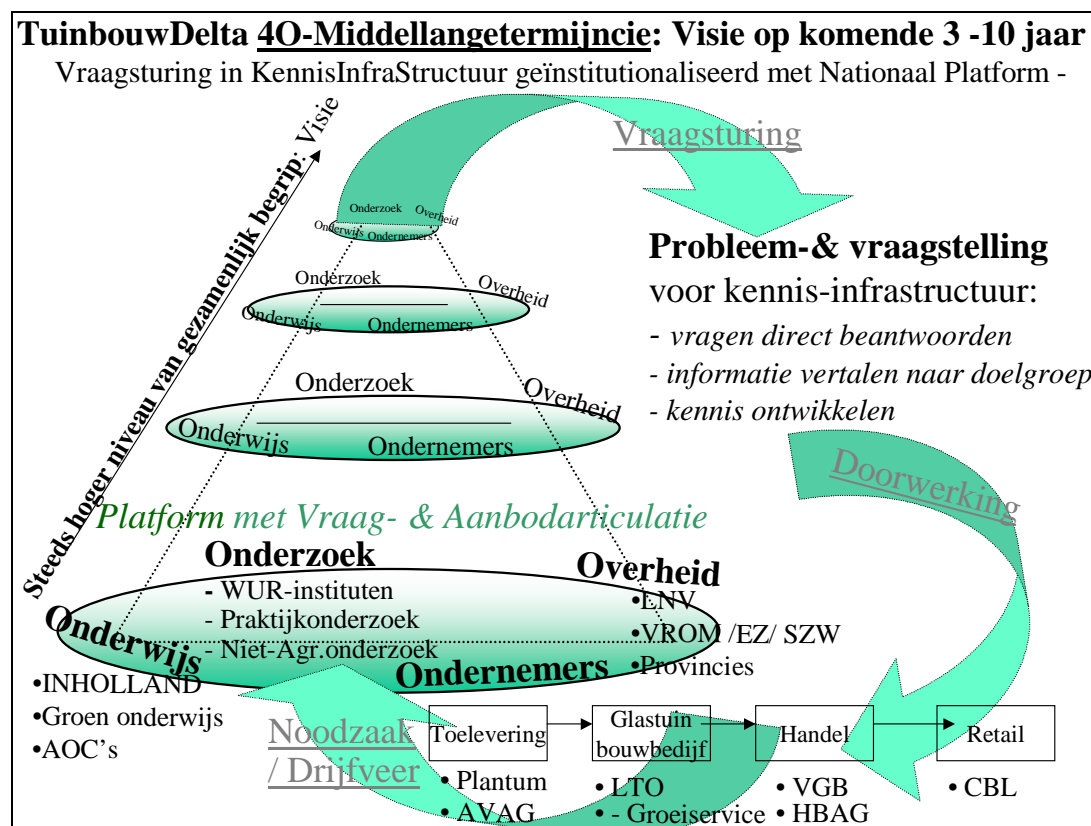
TuinbouwDelta 4O-Middellangetermijncie: Visie op komende 3 -10 jaar
Vraagsturing in KennisInfraStructuur geïnstitutionaliseerd met Nationaal Platform -

Steeds hoger niveau van gezamenlijk begrip: Visie

Vraagsturing

Onderzoek Overheid Onderwijs Ondernemers

Onderzoek Overheid Onderwijs Ondernemers

Onderzoek Overheid Onderwijs Ondernemers

Probleem-& vraagstelling
voor kennis-infrastructuur:
- vragen direct beantwoorden
- informatie vertalen naar doelgroep
- kennis ontwikkelen

Doorwerking

Platform met Vraag- & Aanbodarticulatie

Onderzoek
- WUR-instituten
- Praktijkonderzoek
- Niet-Agr.onderzoek

Overheid
•LNV
•VROM /EZ/ SZW
•Provincies

Onderwijs
•INHOLLAND
•Groen onderwijs
•AOC's

Ondernemers

Noodzaak / Drijfveer

| Toelevering | Glastuinbouwbedijf | Handel | Retail |
|---|---|---|---|
| • Plantum • AVAG | • LTO • - Groeiservice | • VGB • HBAG | • CBL |